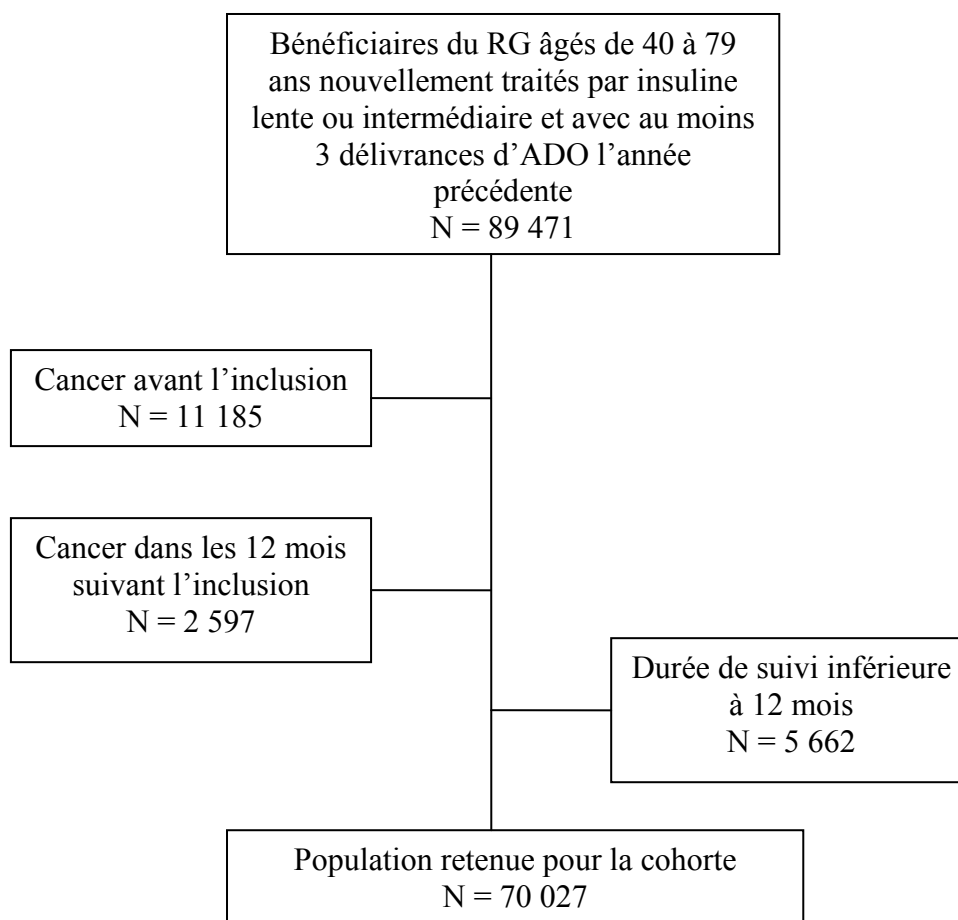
Bénéficiaires du RG âgés de 40 à 79 ans nouvellement traités par insuline lente ou intermédiaire et avec au moins 3 délivrances d'ADO l'année précédente
N = 89 471

Cancer avant l'inclusion
N = 11 185

Cancer dans les 12 mois suivant l'inclusion
N = 2 597

Durée de suivi inférieure à 12 mois
N = 5 662

Population retenue pour la cohorte
N = 70 027